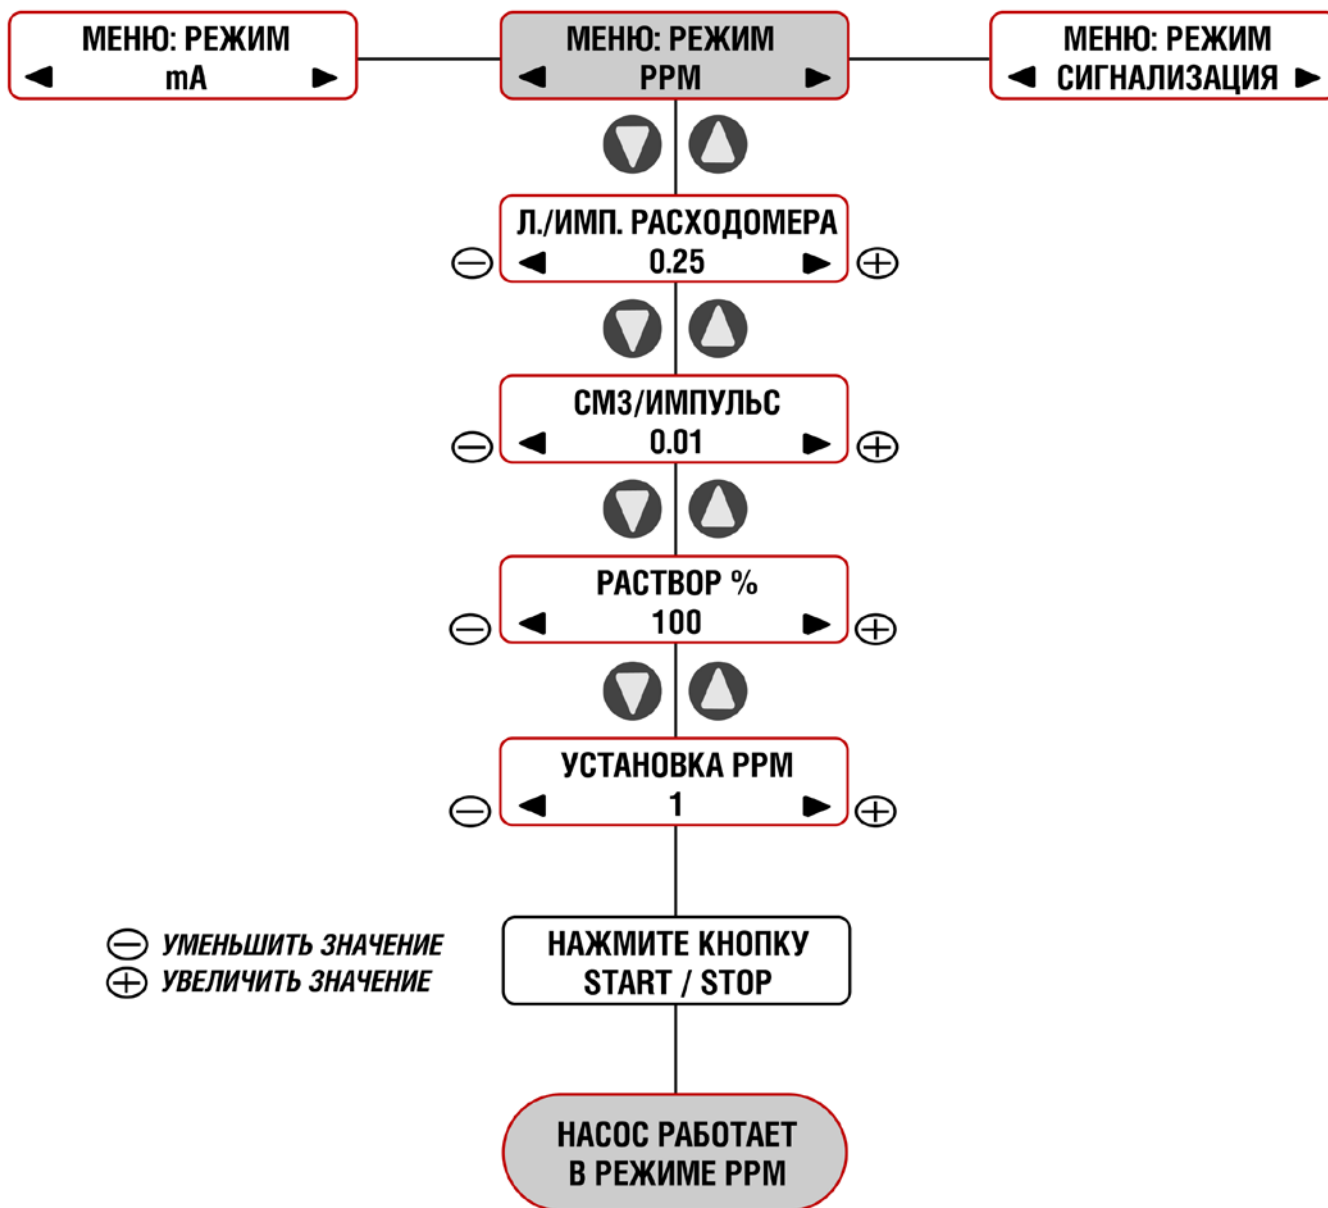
МЕНЮ: РЕЖИМ
◄ mA ►

МЕНЮ: РЕЖИМ
◄ PPM ►

МЕНЮ: РЕЖИМ
◄ СИГНАЛИЗАЦИЯ ►

Л./ИМП. РАСХОДОМЕРА
⊖ ◄ 0.25 ► ⊕

СМ3/ИМПУЛЬС
⊖ ◄ 0.01 ► ⊕

РАСТВОР %
⊖ ◄ 100 ► ⊕

УСТАНОВКА PPM
⊖ ◄ 1 ► ⊕

⊖ УМЕНЬШИТЬ ЗНАЧЕНИЕ
⊕ УВЕЛИЧИТЬ ЗНАЧЕНИЕ

НАЖМИТЕ КНОПКУ
START / STOP

НАСОС РАБОТАЕТ
В РЕЖИМЕ PPM